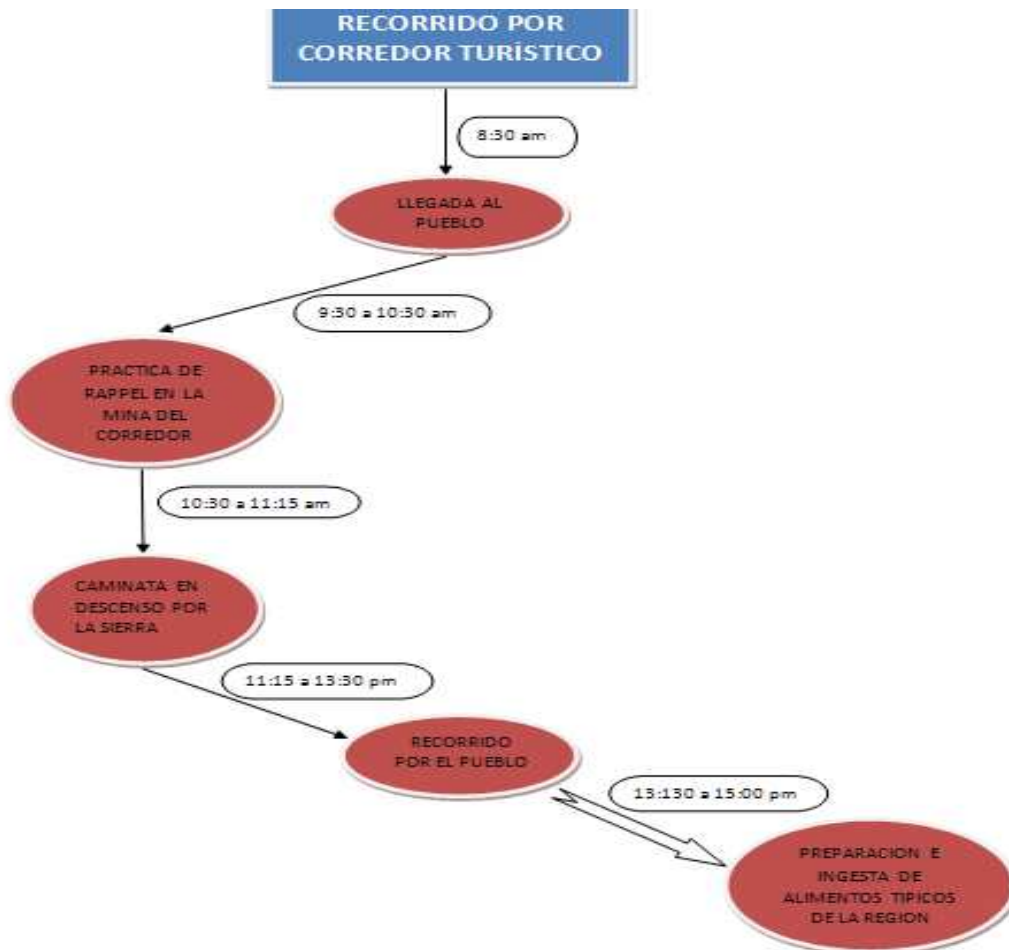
RECORRIDO POR CORREDOR TURÍSTICO

8:30 am

LLEGADA AL PUEBLO

9:30 a 10:30 am

PRACTICA DE RAPPEL EN LA MINA DEL CORREDOR

10:30 a 11:15 am

CAMINATA EN DESCENSO POR LA SIERRA

11:15 a 13:30 pm

RECORRIDO POR EL PUEBLO

13:130 a 15:00 pm

PREPARACION E INGESTA DE ALIMENTOS TIPICOS DE LA REGION